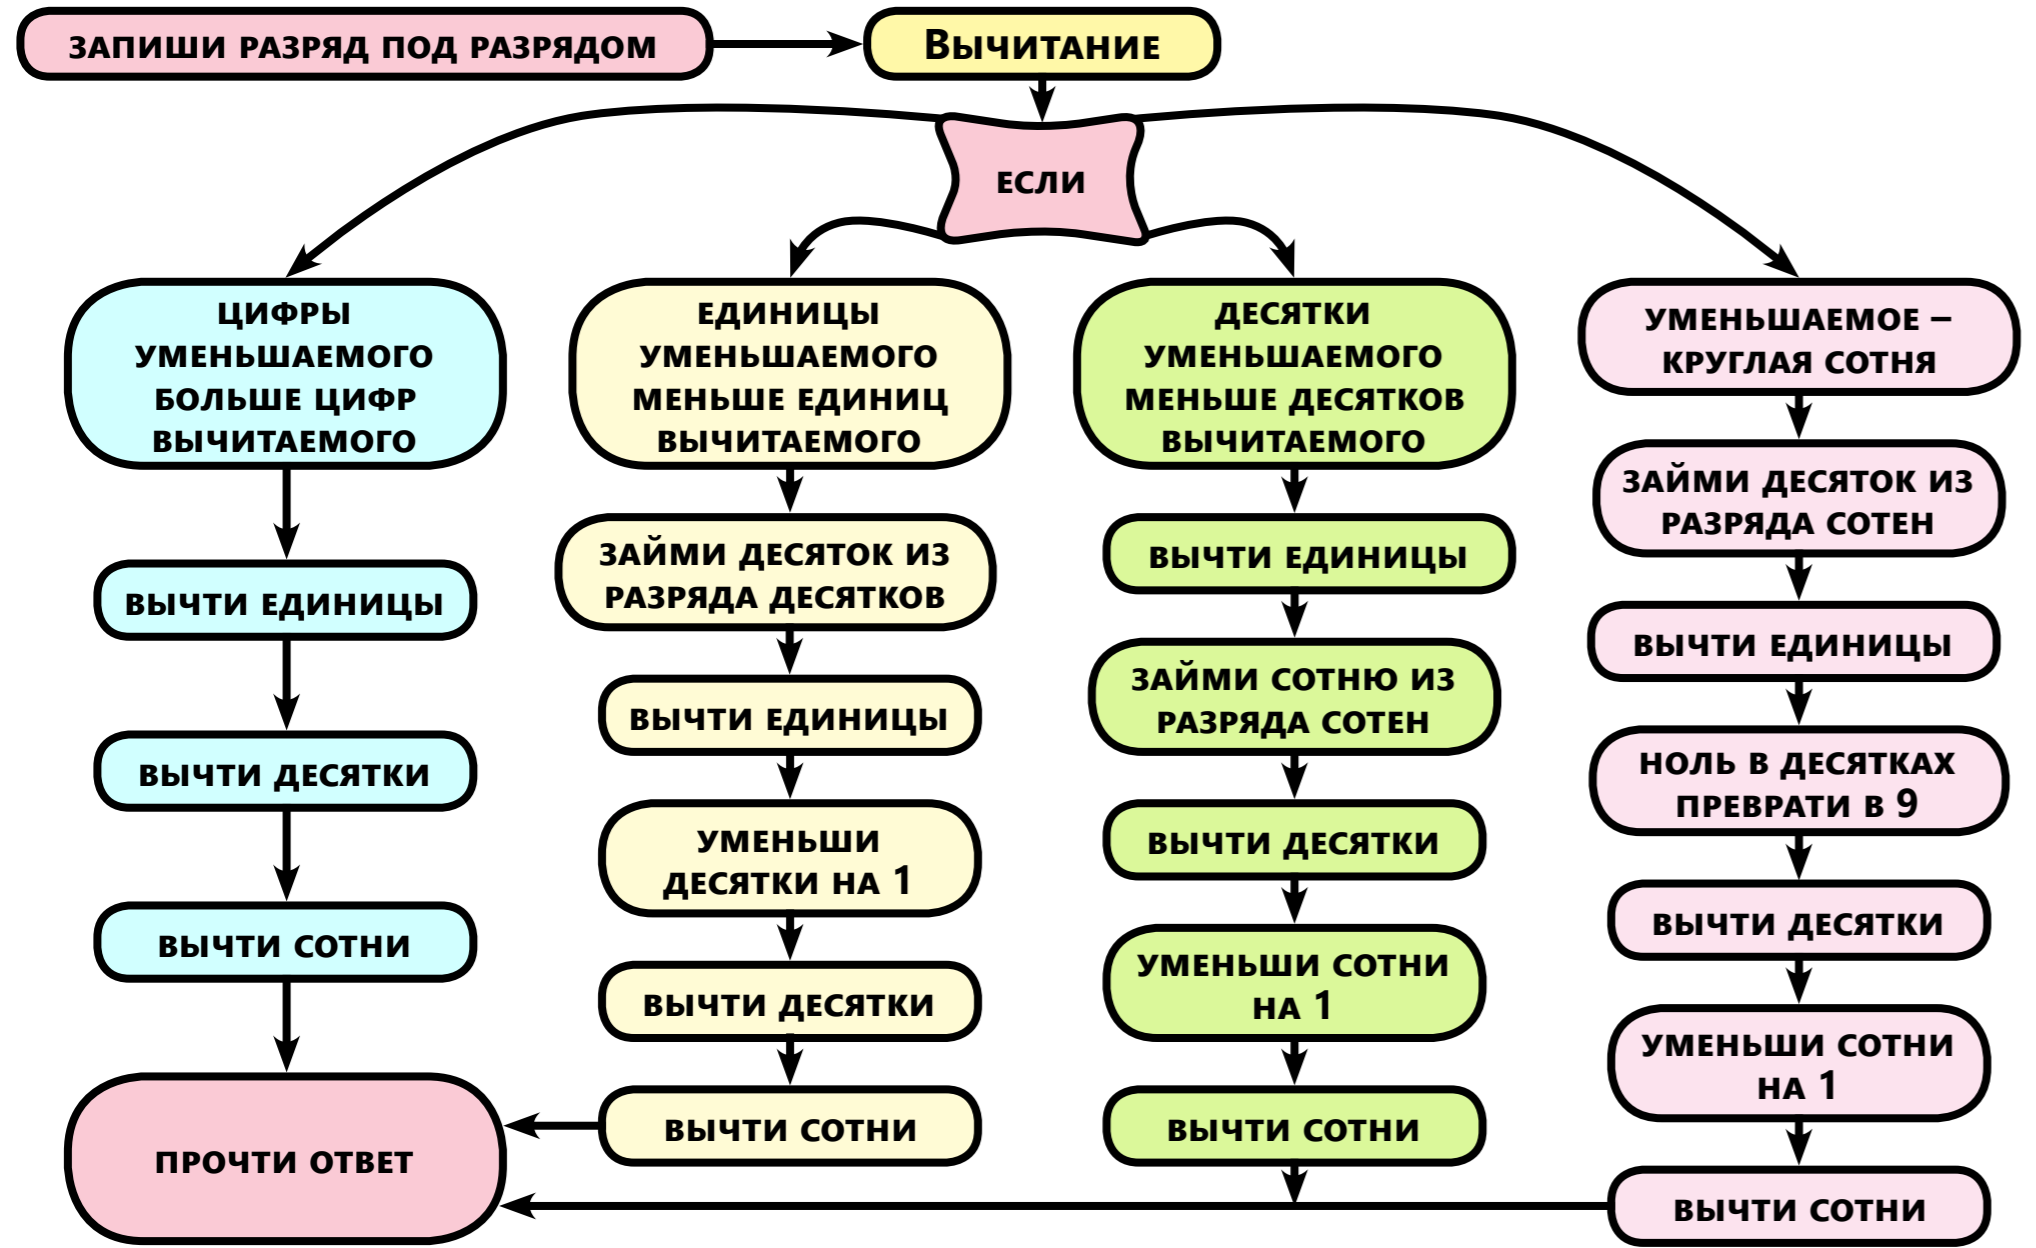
ЗАПИШИ РАЗРЯД ПОД РАЗРЯДОМ

Вычитание

ЕСЛИ

ЦИФРЫ УМЕНЬШАЕМОГО БОЛЬШЕ ЦИФР ВЫЧИТАЕМОГО

ВЫЧТИ ЕДИНИЦЫ

ВЫЧТИ ДЕСЯТКИ

ВЫЧТИ СОТНИ

ПРОЧТИ ОТВЕТ

ЕДИНИЦЫ УМЕНЬШАЕМОГО МЕНЬШЕ ЕДИНИЦ ВЫЧИТАЕМОГО

ЗАЙМИ ДЕСЯТОК ИЗ РАЗРЯДА ДЕСЯТКОВ

ВЫЧТИ ЕДИНИЦЫ

УМЕНЬШИ ДЕСЯТКИ НА 1

ВЫЧТИ ДЕСЯТКИ

ВЫЧТИ СОТНИ

ДЕСЯТКИ УМЕНЬШАЕМОГО МЕНЬШЕ ДЕСЯТКОВ ВЫЧИТАЕМОГО

ВЫЧТИ ЕДИНИЦЫ

ЗАЙМИ СОТНЮ ИЗ РАЗРЯДА СОТЕН

ВЫЧТИ ДЕСЯТКИ

УМЕНЬШИ СОТНИ НА 1

ВЫЧТИ СОТНИ

УМЕНЬШАЕМОЕ – КРУГЛАЯ СОТНЯ

ЗАЙМИ ДЕСЯТОК ИЗ РАЗРЯДА СОТЕН

ВЫЧТИ ЕДИНИЦЫ

НОЛЬ В ДЕСЯТКАХ ПРЕВРАТИ В 9

ВЫЧТИ ДЕСЯТКИ

УМЕНЬШИ СОТНИ НА 1

ВЫЧТИ СОТНИ